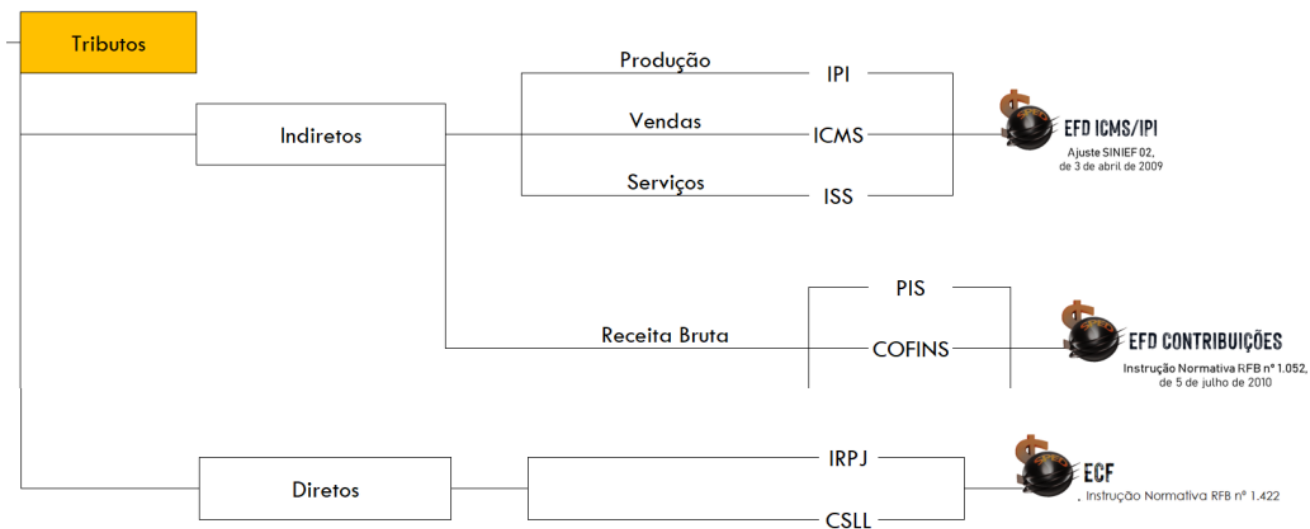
Tributos

Indiretos

Produção
IPI

Vendas
ICMS

Serviços
ISS

EFD ICMS/IPI
Ajuste SINIEF 02, de 3 de abril de 2009

PIS

Receita Bruta
COFINS

EFD CONTRIBUIÇÕES
Instrução Normativa RFB nº 1.052, de 5 de julho de 2010

Diretos

IRPJ

CSLL

ECF
Instrução Normativa RFB nº 1.422